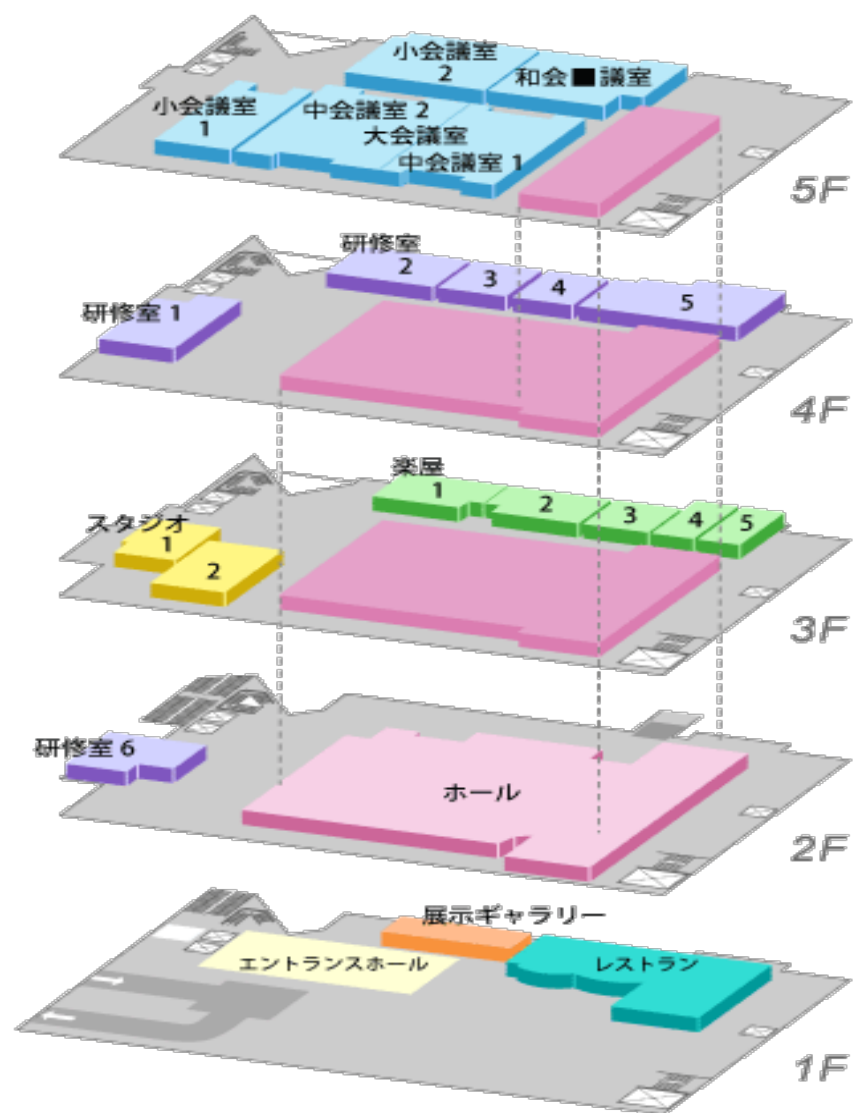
小会議室 2

和会■議室

小会議室 1

中会議室 2

大会議室

中会議室 1

5F

研修室 2

3

4

5

研修室 1

4F

楽屋 1

2

3

4

5

スタジオ 1

2

3F

研修室 6

ホール

2F

展示ギャラリー

エントランスホール

レストラン

1F